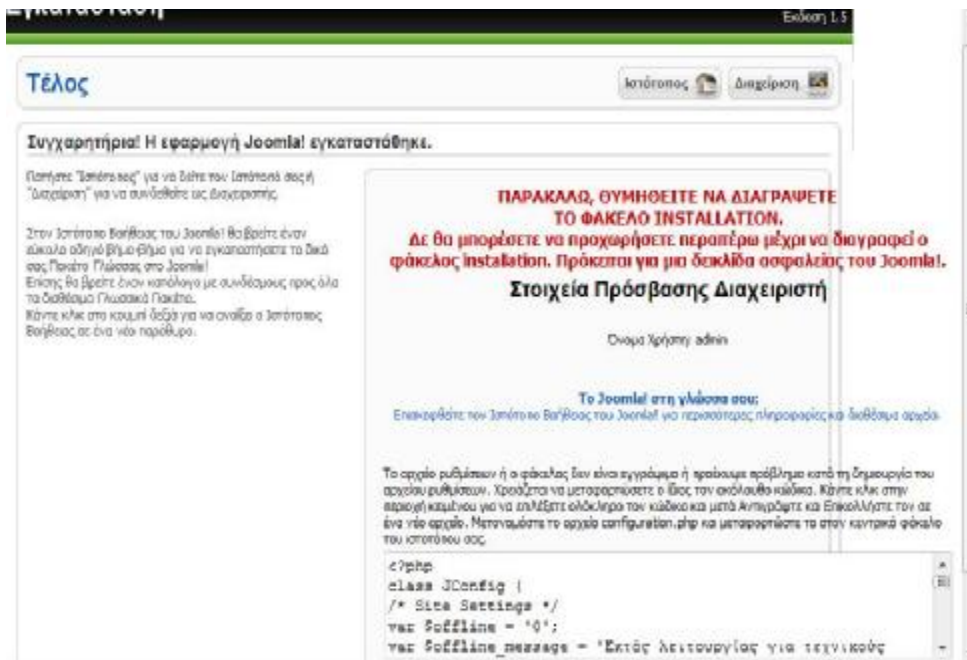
Εγκατάσταση

Έκδοση 1.5

Τέλος

Ιστότοπος

Διαχείριση

Συγχαρητήρια! Η εφαρμογή Joomla! εγκαταστάθηκε.

Πατήστε "Ιστότοπος" για να δείτε τον Ιστότοπό σας ή "Διαχείριση" για να συνδεθείτε ως Διαχειριστής.

Στον Ιστότοπο Βοήθειας του Joomla! θα βρείτε έναν εύκολο οδηγό βήμα-βήμα για να εγκαταστήσετε τα δικά σας Πακέτα Γλώσσας στο Joomla!
Επίσης θα βρείτε έναν κατάλογο με συνδέσμους προς όλα τα διαθέσιμα Γλωσσικά Πακέτα.
Κάντε κλικ στο κουμπί δεξιά για να ανοίξει ο Ιστότοπος Βοήθειας σε ένα νέο παράθυρο.

ΠΑΡΑΚΑΛΩ, ΘΥΜΗΘΕΙΤΕ ΝΑ ΔΙΑΓΡΑΨΕΤΕ ΤΟ ΦΑΚΕΛΟ INSTALLATION.
Δε θα μπορέσετε να προχωρήσετε περαιτέρω μέχρι να διαγραφεί ο φάκελος installation. Πρόκειται για μια δικλίδα ασφαλείας του Joomla!.

Στοιχεία Πρόσβασης Διαχειριστή

Όνομα Χρήστη admin

Το Joomla! στη γλώσσα σου:
Επισκεφθείτε τον Ιστότοπο Βοήθειας του Joomla! για περισσότερες πληροφορίες και διαθέσιμα αρχεία.

Το αρχείο ρυθμίσεων ή ο φάκελος δεν είναι εγγράψιμα ή υπάρχει πρόβλημα κατά τη δημιουργία του αρχείου ρυθμίσεων. Χρειάζεται να μεταφορτώσετε ο ίδιος τον ακόλουθο κώδικα. Κάντε κλικ στην περιοχή κειμένου για να επιλέξετε ολόκληρο τον κώδικα και μετά Αντιγράψτε και Επικολλήστε τον σε ένα νέο αρχείο. Μετονομάστε το αρχείο configuration.php και μεταφορτώστε το στον κεντρικό φάκελο του ιστότοπού σας.

<?php
class JConfig {
/* Site Settings */
var $offline = '0';
var $offline_message = 'Εκτός λειτουργίας για τεχνικούς